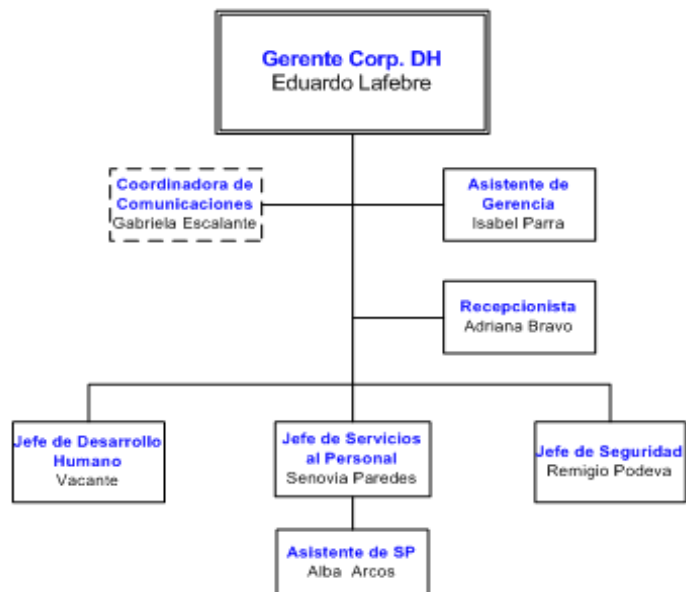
Gerente Corp. DH
Eduardo Lafebre

Coordinadora de Comunicaciones
Gabriela Escalante

Asistente de Gerencia
Isabel Parra

Recepcionista
Adriana Bravo

Jefe de Desarrollo Humano
Vacante

Jefe de Servicios al Personal
Senovia Paredes

Jefe de Seguridad
Remigio Podeva

Asistente de SP
Alba Arcos